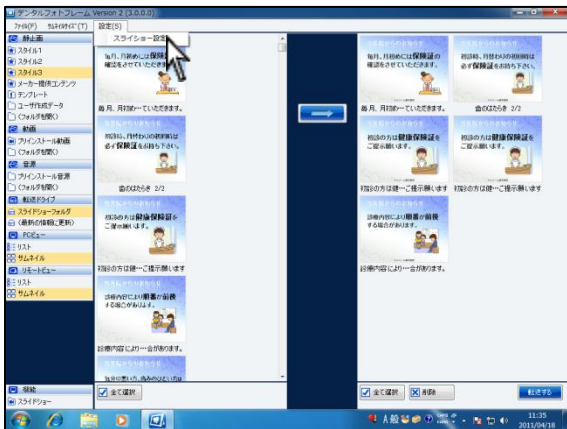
デジタルフォトフレーム Version 2 (3.6.0.0)

ファイル(F)　サムネイルサイズ(T)　設定(S)

スライドショー設定

静止画
スタイル1
スタイル2
スタイル3
メーカー提供コンテンツ
テンプレート
ユーザ作成データ
(フォルダを開く)
動画
プリインストール動画
(フォルダを開く)
音源
プリインストール音源
(フォルダを開く)
転送ドライブ
スライドショーフォルダ
(最新の情報に更新)
PCビュー
リスト
サムネイル
リモートビュー
リスト
サムネイル

毎月、月初めには保険証の確認をさせていただきます。
毎月、月初め…ていただきます。

初診の、月初めの初回時は必ず保険証をお持ち下さい。
会のはたらき 2/2

初診の方は健康保険証をご提示願います。
初診の方は健…ご提示願います

診療内容により順番が前後する場合があります。
診療内容により…合があります。

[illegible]

全て選択

毎月、月初めには保険証の確認をさせていただきます。
毎月、月初め…ていただきます。

初診の、月初めの初回時は必ず保険証をお持ち下さい。
会のはたらき 2/2

初診の方は健康保険証をご提示願います。
初診の方は健…ご提示願います

初診の方は健康保険証をご提示願います。
初診の方は健…ご提示願います

診療内容により順番が前後する場合があります。
診療内容により…合があります。

全て選択　削除　転送する

削除
スライドショー

A般
11:35
2011/04/18